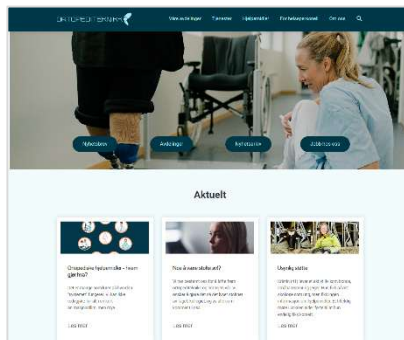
ORTOPEDITEKNIKK

Våre avdelinger | Tjenester | Hjelpemidler | For helsepersonell | Om oss

Nyheter | Avdelinger | Hjelpemidler | Jobbe hos oss

Aktuelt

Ortopediske hjelpemidler – hvem gjør hva?

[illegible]

Les mer

Hva er en stoma-sikt?

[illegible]

Les mer

Ukens sitat

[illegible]

Les mer